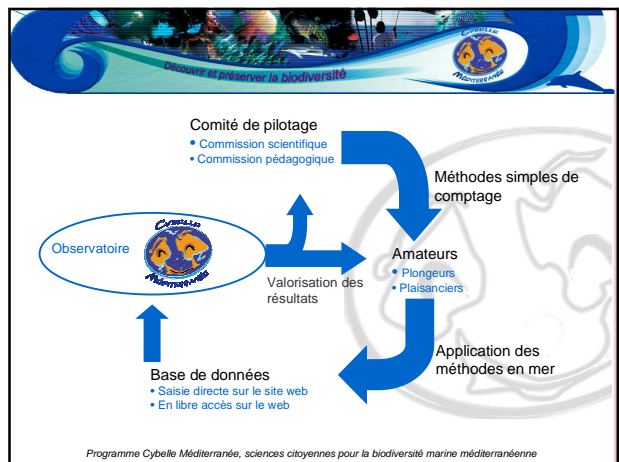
Découvrir et préserver la biodiversité

Cybelle Méditerranée

Comité de pilotage
• Commission scientifique
• Commission pédagogique

Méthodes simples de comptage

Observatoire

Cybelle Méditerranée

Amateurs
• Plongeurs
• Plaisanciers

Valorisation des résultats

Application des méthodes en mer

Base de données
• Saisie directe sur le site web
• En libre accès sur le web

Programme Cybelle Méditerranée, sciences citoyennes pour la biodiversité marine méditerranéenne